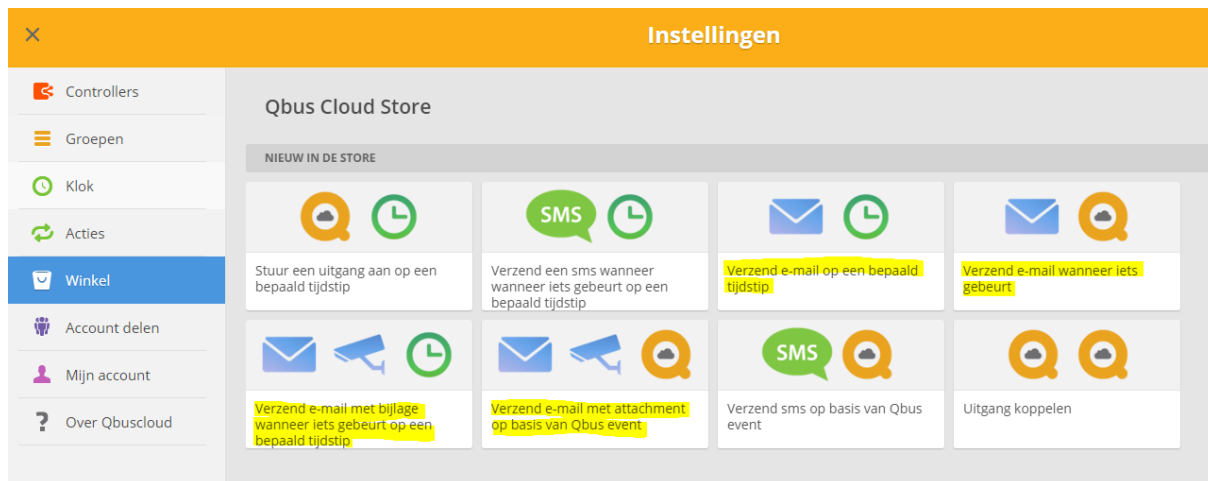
×

Instellingen

Controllers

Groepen

Klok

Acties

Winkel

Account delen

Mijn account

Over Qbuscloud

Qbus Cloud Store

NIEUW IN DE STORE

Stuur een uitgang aan op een bepaald tijdstip

SMS

Verzend een sms wanneer wanneer iets gebeurt op een bepaald tijdstip

Verzend e-mail op een bepaald tijdstip

Verzend e-mail wanneer iets gebeurt

Verzend e-mail met bijlage wanneer iets gebeurt op een bepaald tijdstip

Verzend e-mail met attachment op basis van Qbus event

SMS

Verzend sms op basis van Qbus event

Uitgang koppelen